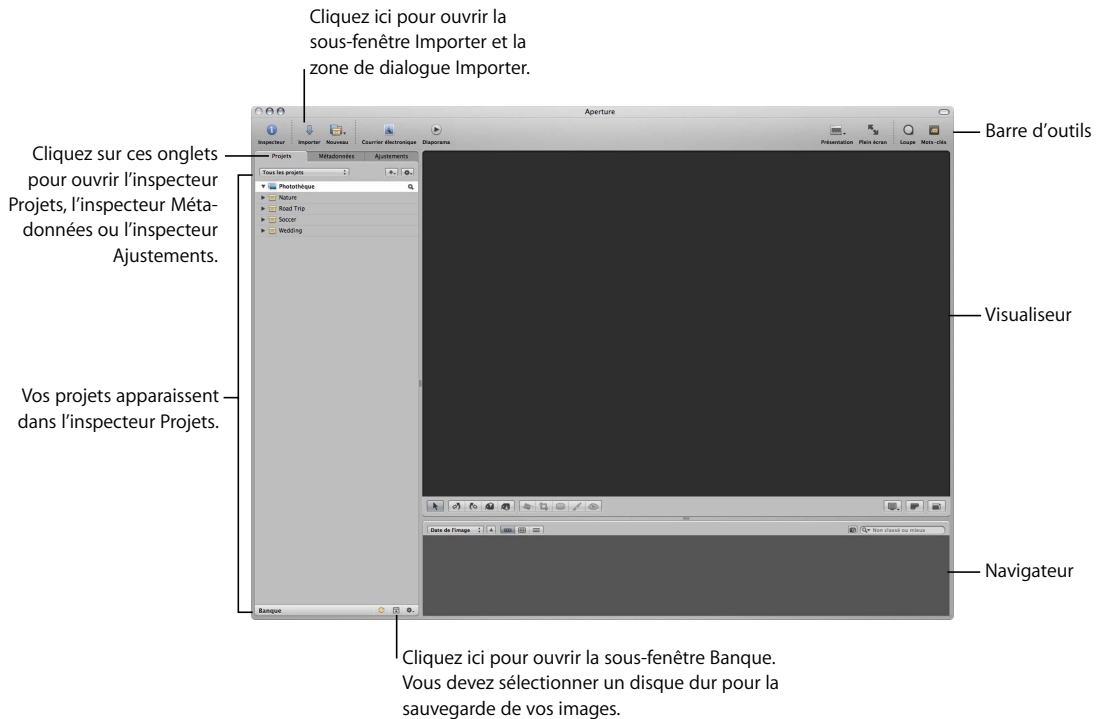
Cliquez ici pour ouvrir la sous-fenêtre Importer et la zone de dialogue Importer.

Aperture

Inspecteur Importer Nouveau Courrier électronique Diaporama

Présentation Plein écran Loupe Mots-clés

Barre d'outils

Cliquez sur ces onglets pour ouvrir l'inspecteur Projets, l'inspecteur Métadonnées ou l'inspecteur Ajustements.

Projets Métadonnées Ajustements

Tous les projets

Photothèque
Nature
Road Trip
Soccer
Wedding

Visualiseur

Vos projets apparaissent dans l'inspecteur Projets.

Date de l'image

Non classé ou mieux

Navigateur

Banque

Cliquez ici pour ouvrir la sous-fenêtre Banque. Vous devez sélectionner un disque dur pour la sauvegarde de vos images.